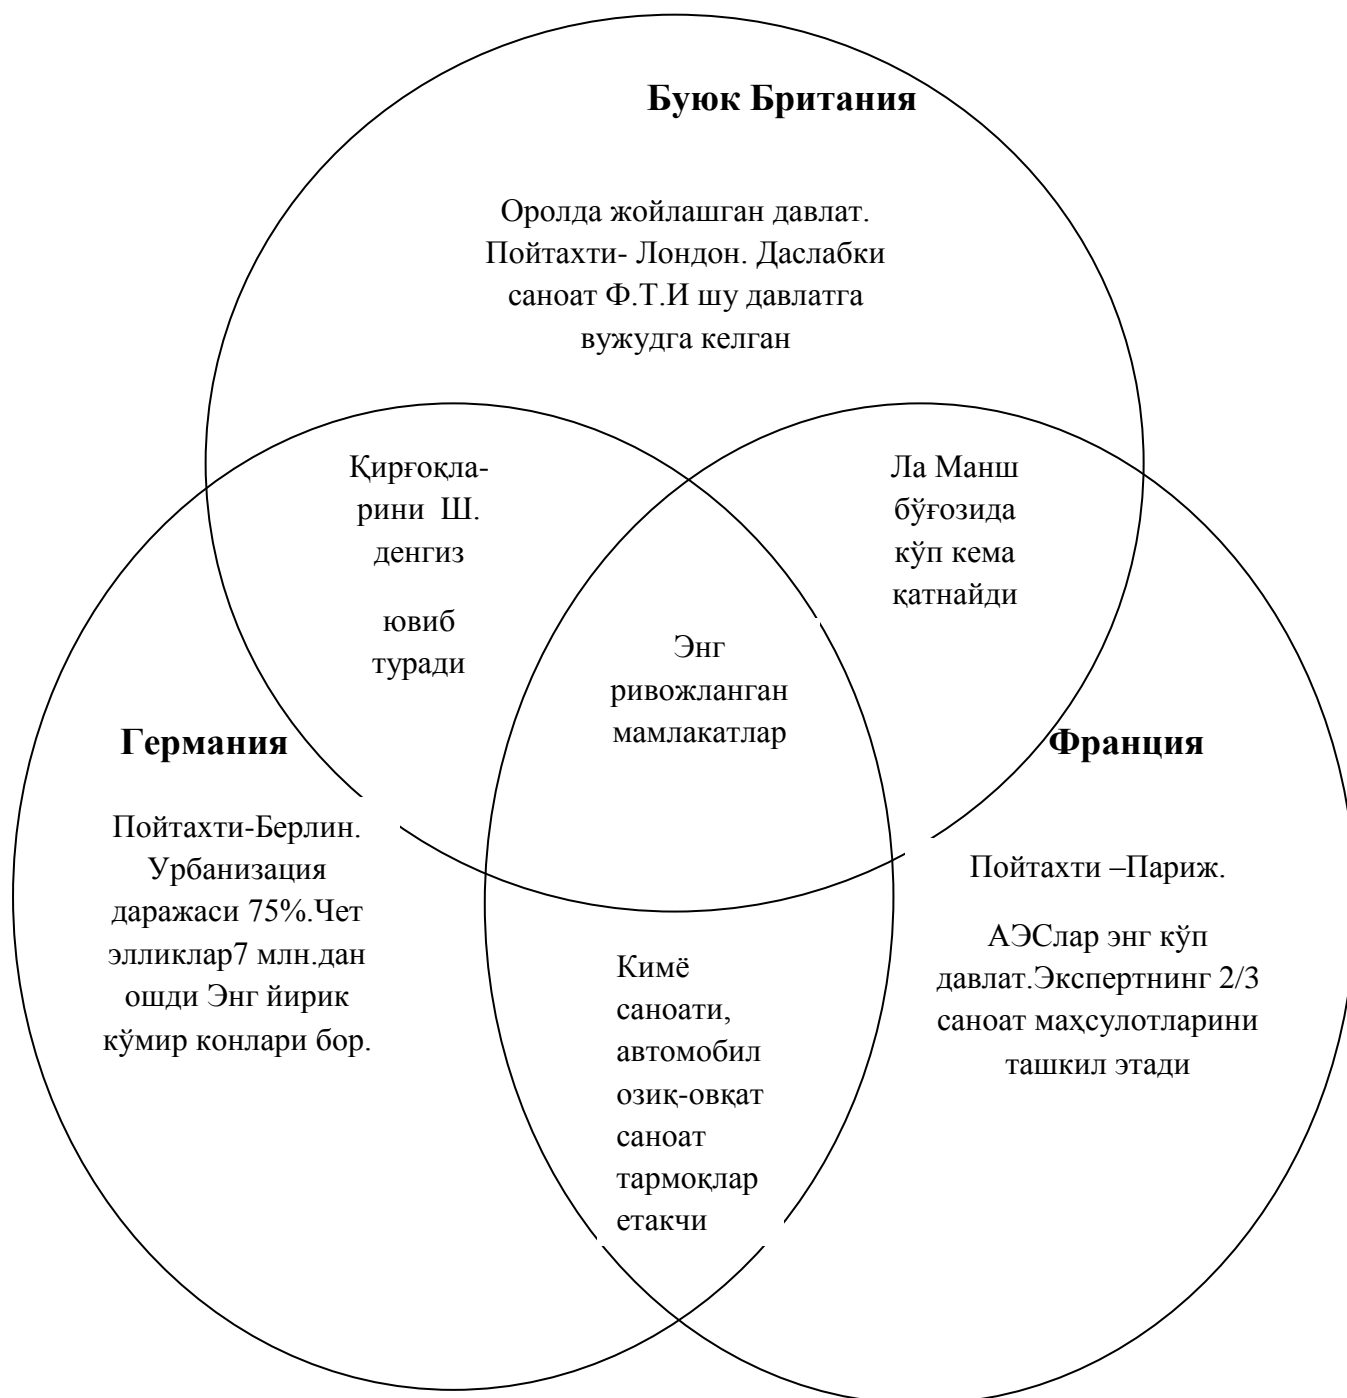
**Буюк Британия**

Оролда жойлашган давлат. Пойтахти- Лондон. Даслабки саноат Ф.Т.И шу давлатга вужудга келган

Қирғоқларини Ш. денгиз

ювиб туради

Ла Манш бўғозида кўп кема қатнайди

Энг ривожланган мамлакатлар

**Германия**

**Франция**

Пойтахти-Берлин. Урбанизация даражаси 75%.Чет элликлар7 млн.дан ошди Энг йирик кўмир конлари бор.

Пойтахти –Париж.

АЭСлар энг кўп давлат.Экспертнинг 2/3 саноат маҳсулотларини ташкил этади

Кимё саноати, автомобил озиқ-овқат саноат тармоқлар етакчи